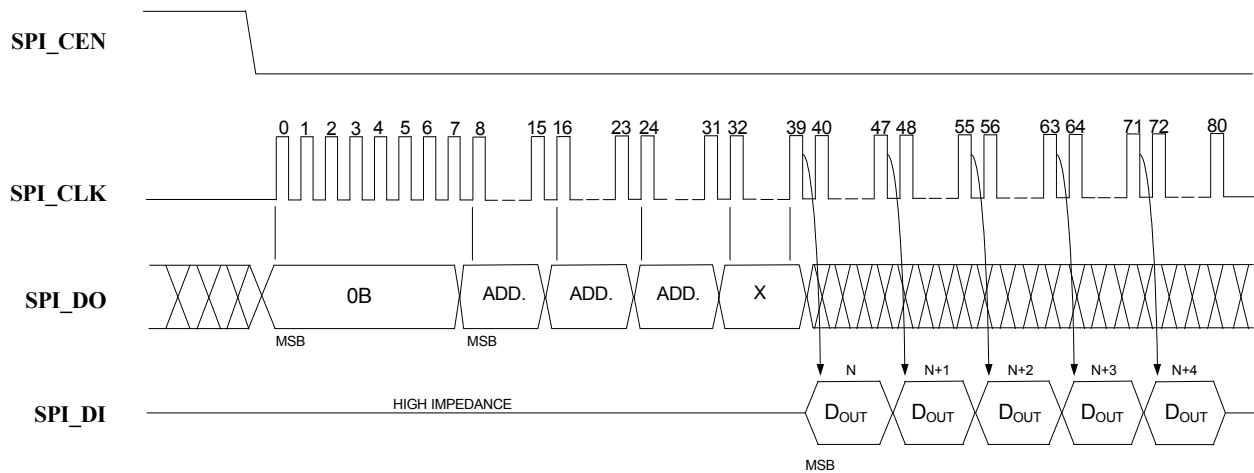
SPI_CEN

0 1 2 3 4 5 6 7 8 15 16 23 24 31 32 39 40 47 48 55 56 63 64 71 72 80

SPI_CLK

SPI_DO

0B

ADD.

ADD.

ADD.

X

MSB

MSB

N

N+1

N+2

N+3

N+4

SPI_DI

HIGH IMPEDANCE

$D_{OUT}$

$D_{OUT}$

$D_{OUT}$

$D_{OUT}$

$D_{OUT}$

MSB